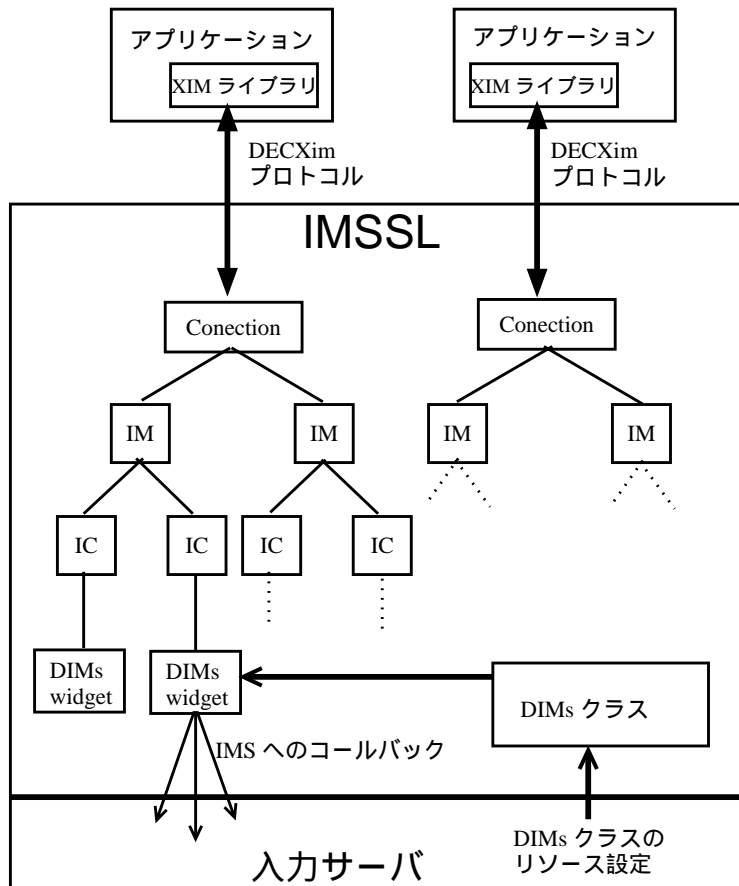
アプリケーション

XIM ライブラリ

アプリケーション

XIM ライブラリ

DECXim
プロトコル

DECXim
プロトコル

IMSSL

Conection

Conection

IM

IM

IM

IM

IC

IC

IC

IC

DIMs
widget

DIMs
widget

DIMs クラス

IMS へのコールバック

DIMs クラスの
リソース設定

入力サーバ